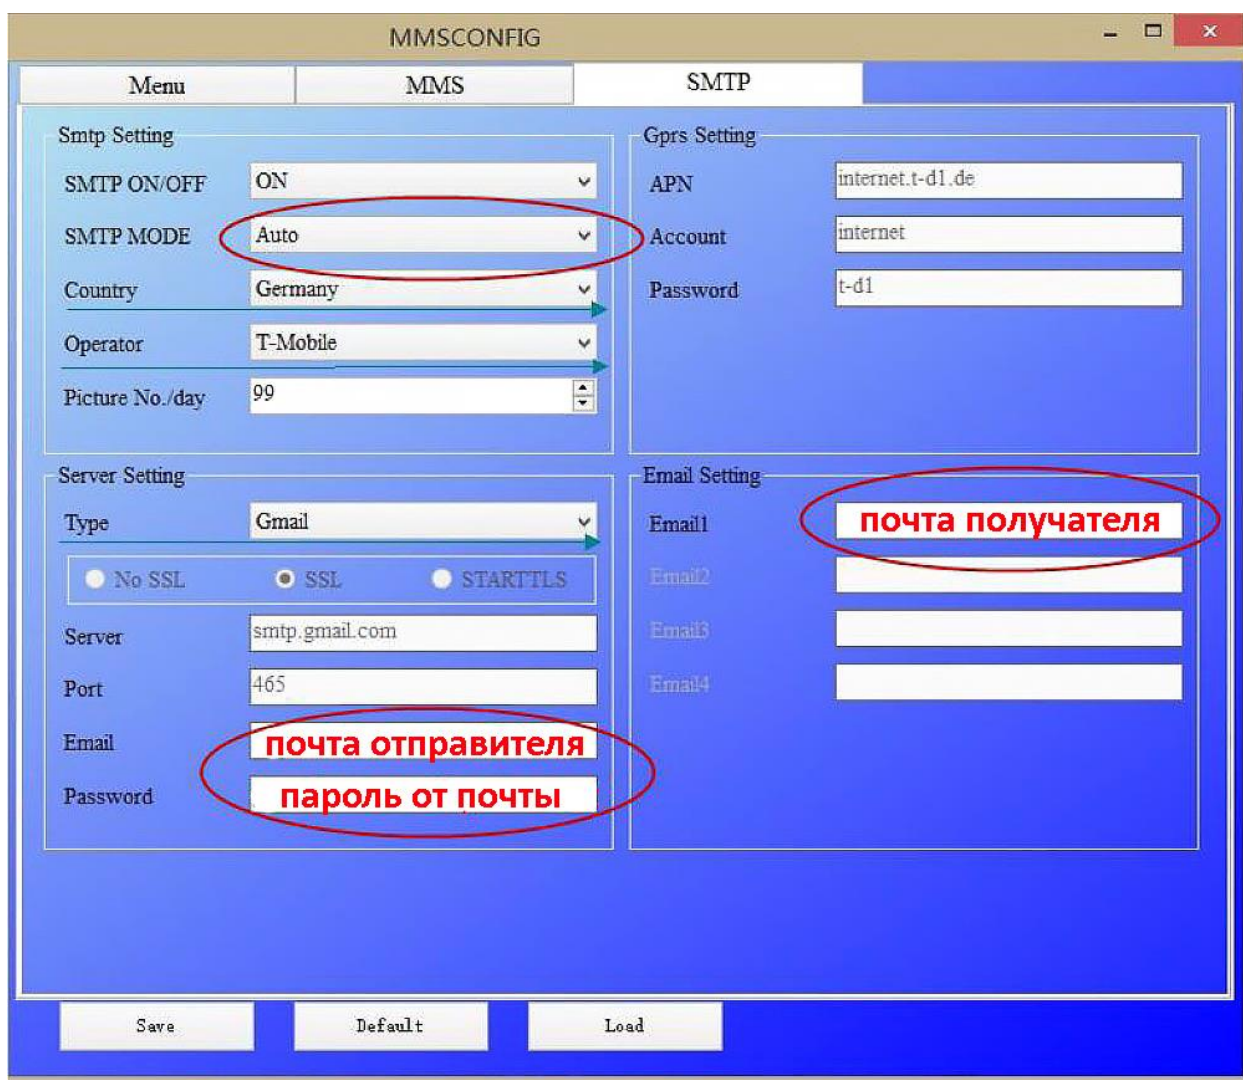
MMSCONFIG

Menu | MMS | SMTP

Smtp Setting

SMTP ON/OFF ON
SMTP MODE Auto
Country Germany
Operator T-Mobile
Picture No./day 99

Gprs Setting

APN internet.t-d1.de
Account internet
Password t-d1

Server Setting

Type Gmail
No SSL SSL STARTTLS
Server smtp.gmail.com
Port 465
Email почта отправителя
Password пароль от почты

Email Setting

Email1 почта получателя
Email2
Email3
Email4

Save Default Load